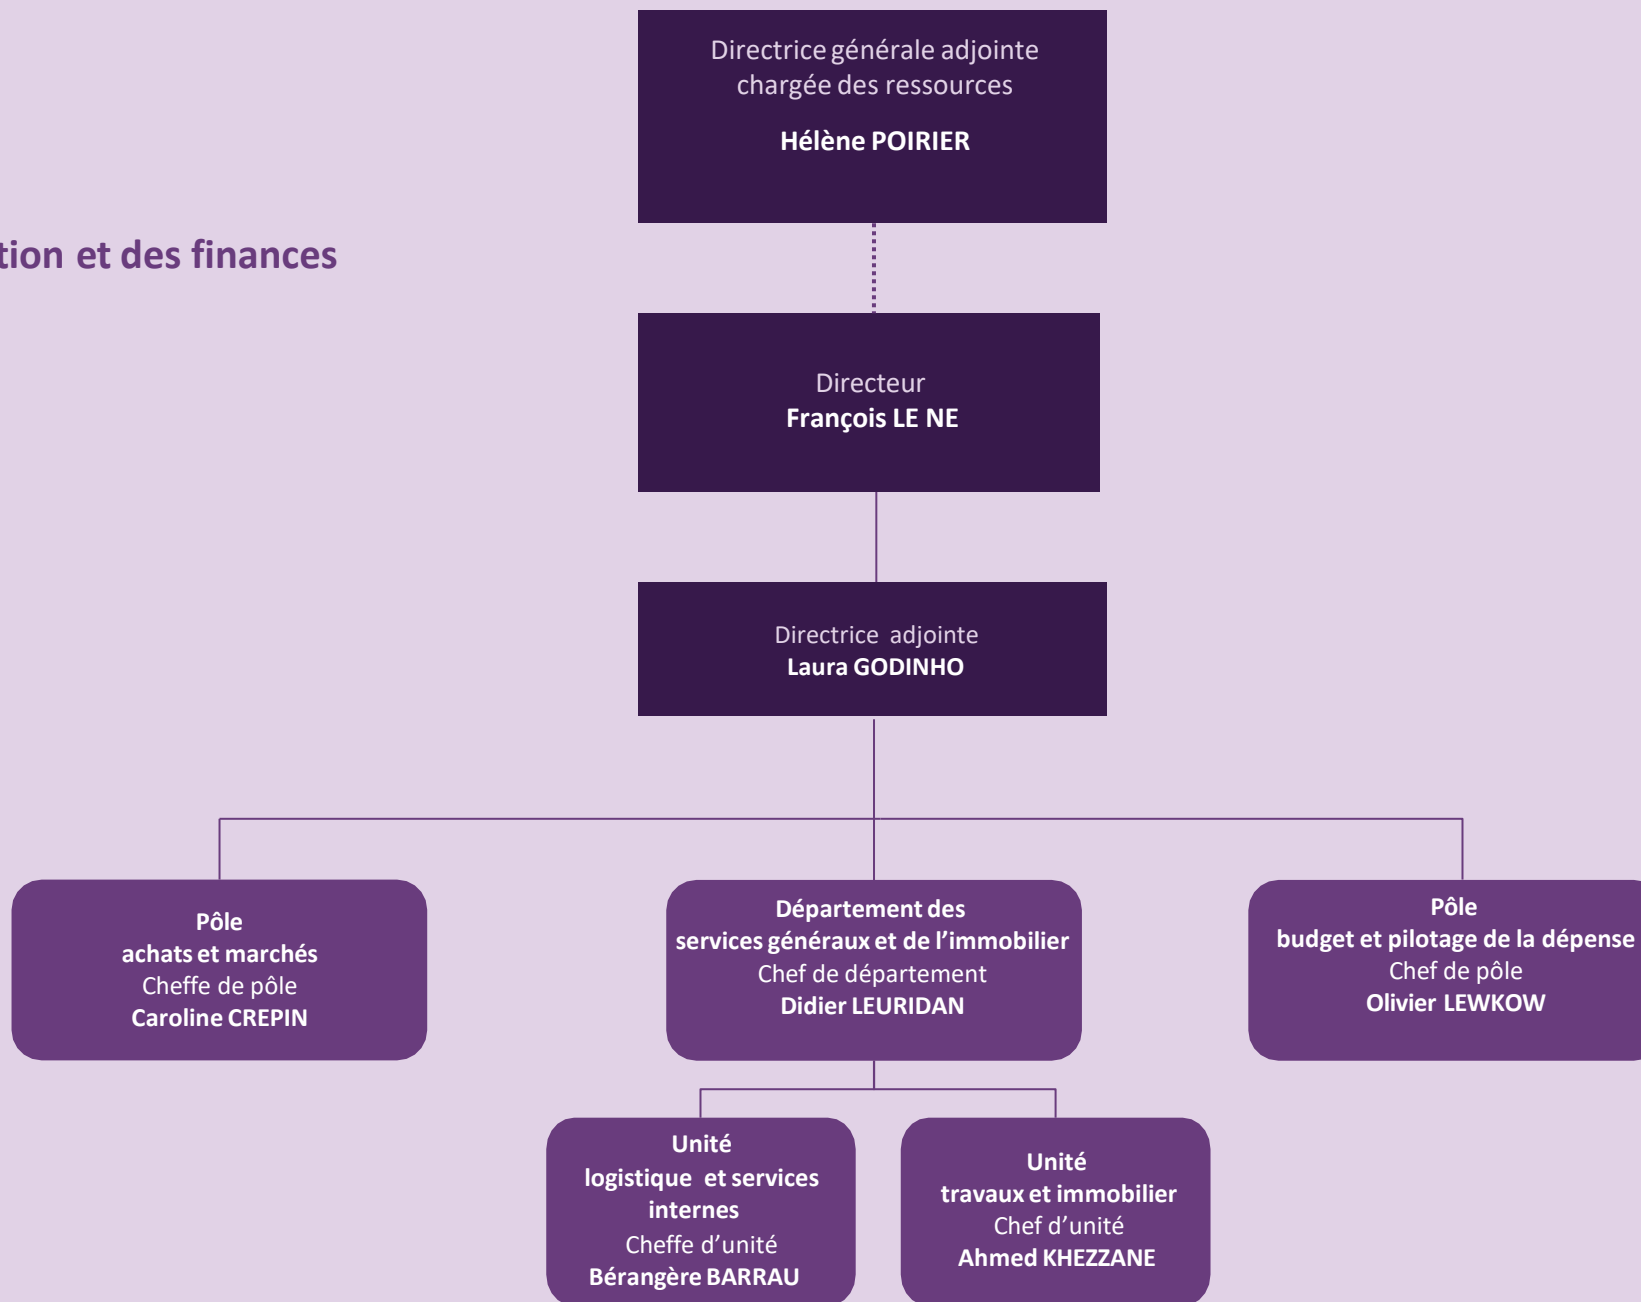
Directrice générale adjointe chargée des ressources

Hélène POIRIER

tion et des finances

Directeur
François LE NE

Directrice adjointe
Laura GODINHO

Pôle
achats et marchés
Cheffe de pôle
Caroline CREPIN

Département des services généraux et de l'immobilier
Chef de département
Didier LEURIDAN

Pôle
budget et pilotage de la dépense
Chef de pôle
Olivier LEWKOW

Unité
logistique et services internes
Cheffe d'unité
Bérangère BARRAU

Unité
travaux et immobilier
Chef d'unité
Ahmed KHEZZANE